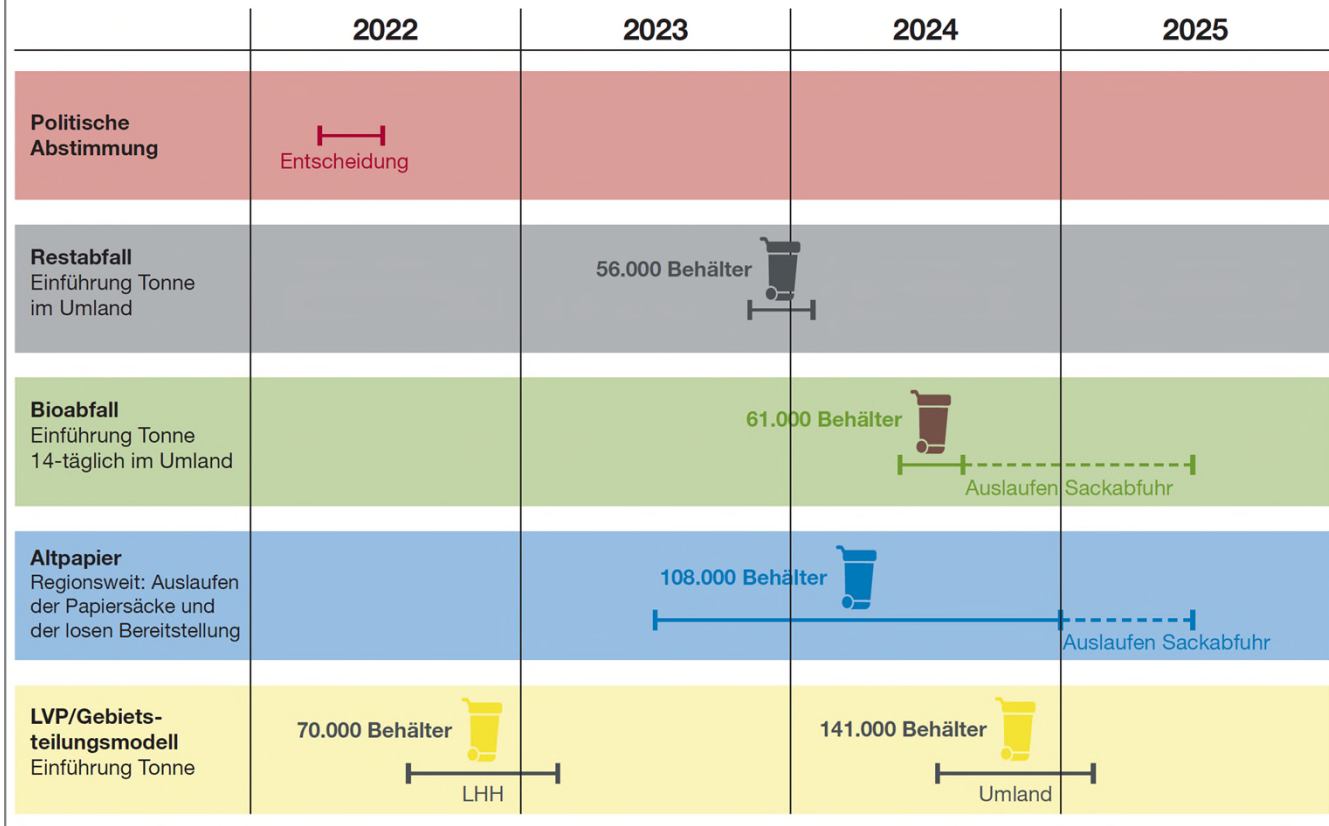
| | 2022 | 2023 | 2024 | 2025 |
|---|---|---|---|---|
| **Politische Abstimmung** | Entscheidung | | | |
| **Restabfall** Einführung Tonne im Umland | | 56.000 Behälter | | |
| **Bioabfall** Einführung Tonne 14-täglich im Umland | | | 61.000 Behälter | Auslaufen Sackabfuhr |
| **Altpapier** Regionsweit: Auslaufen der Papiersäcke und der losen Bereitstellung | | 108.000 Behälter | | Auslaufen Sackabfuhr |
| **LVP/Gebietsteilungsmodell** Einführung Tonne | 70.000 Behälter LHH | | 141.000 Behälter Umland | |